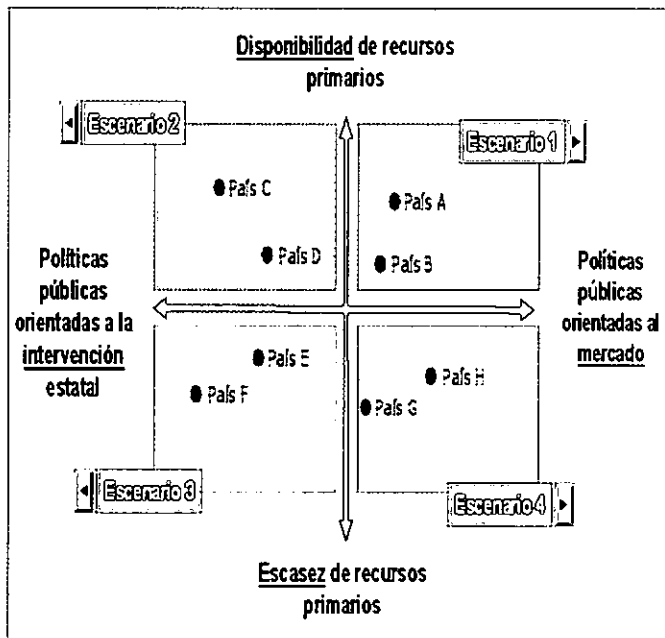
Disponibilidad de recursos primarios

Escenario 2

País C

País D

Escenario 1

País A

País B

Políticas públicas orientadas a la intervención estatal

Políticas públicas orientadas al mercado

País E

País F

País H

País G

Escenario 3

Escenario 4

Escasez de recursos primarios